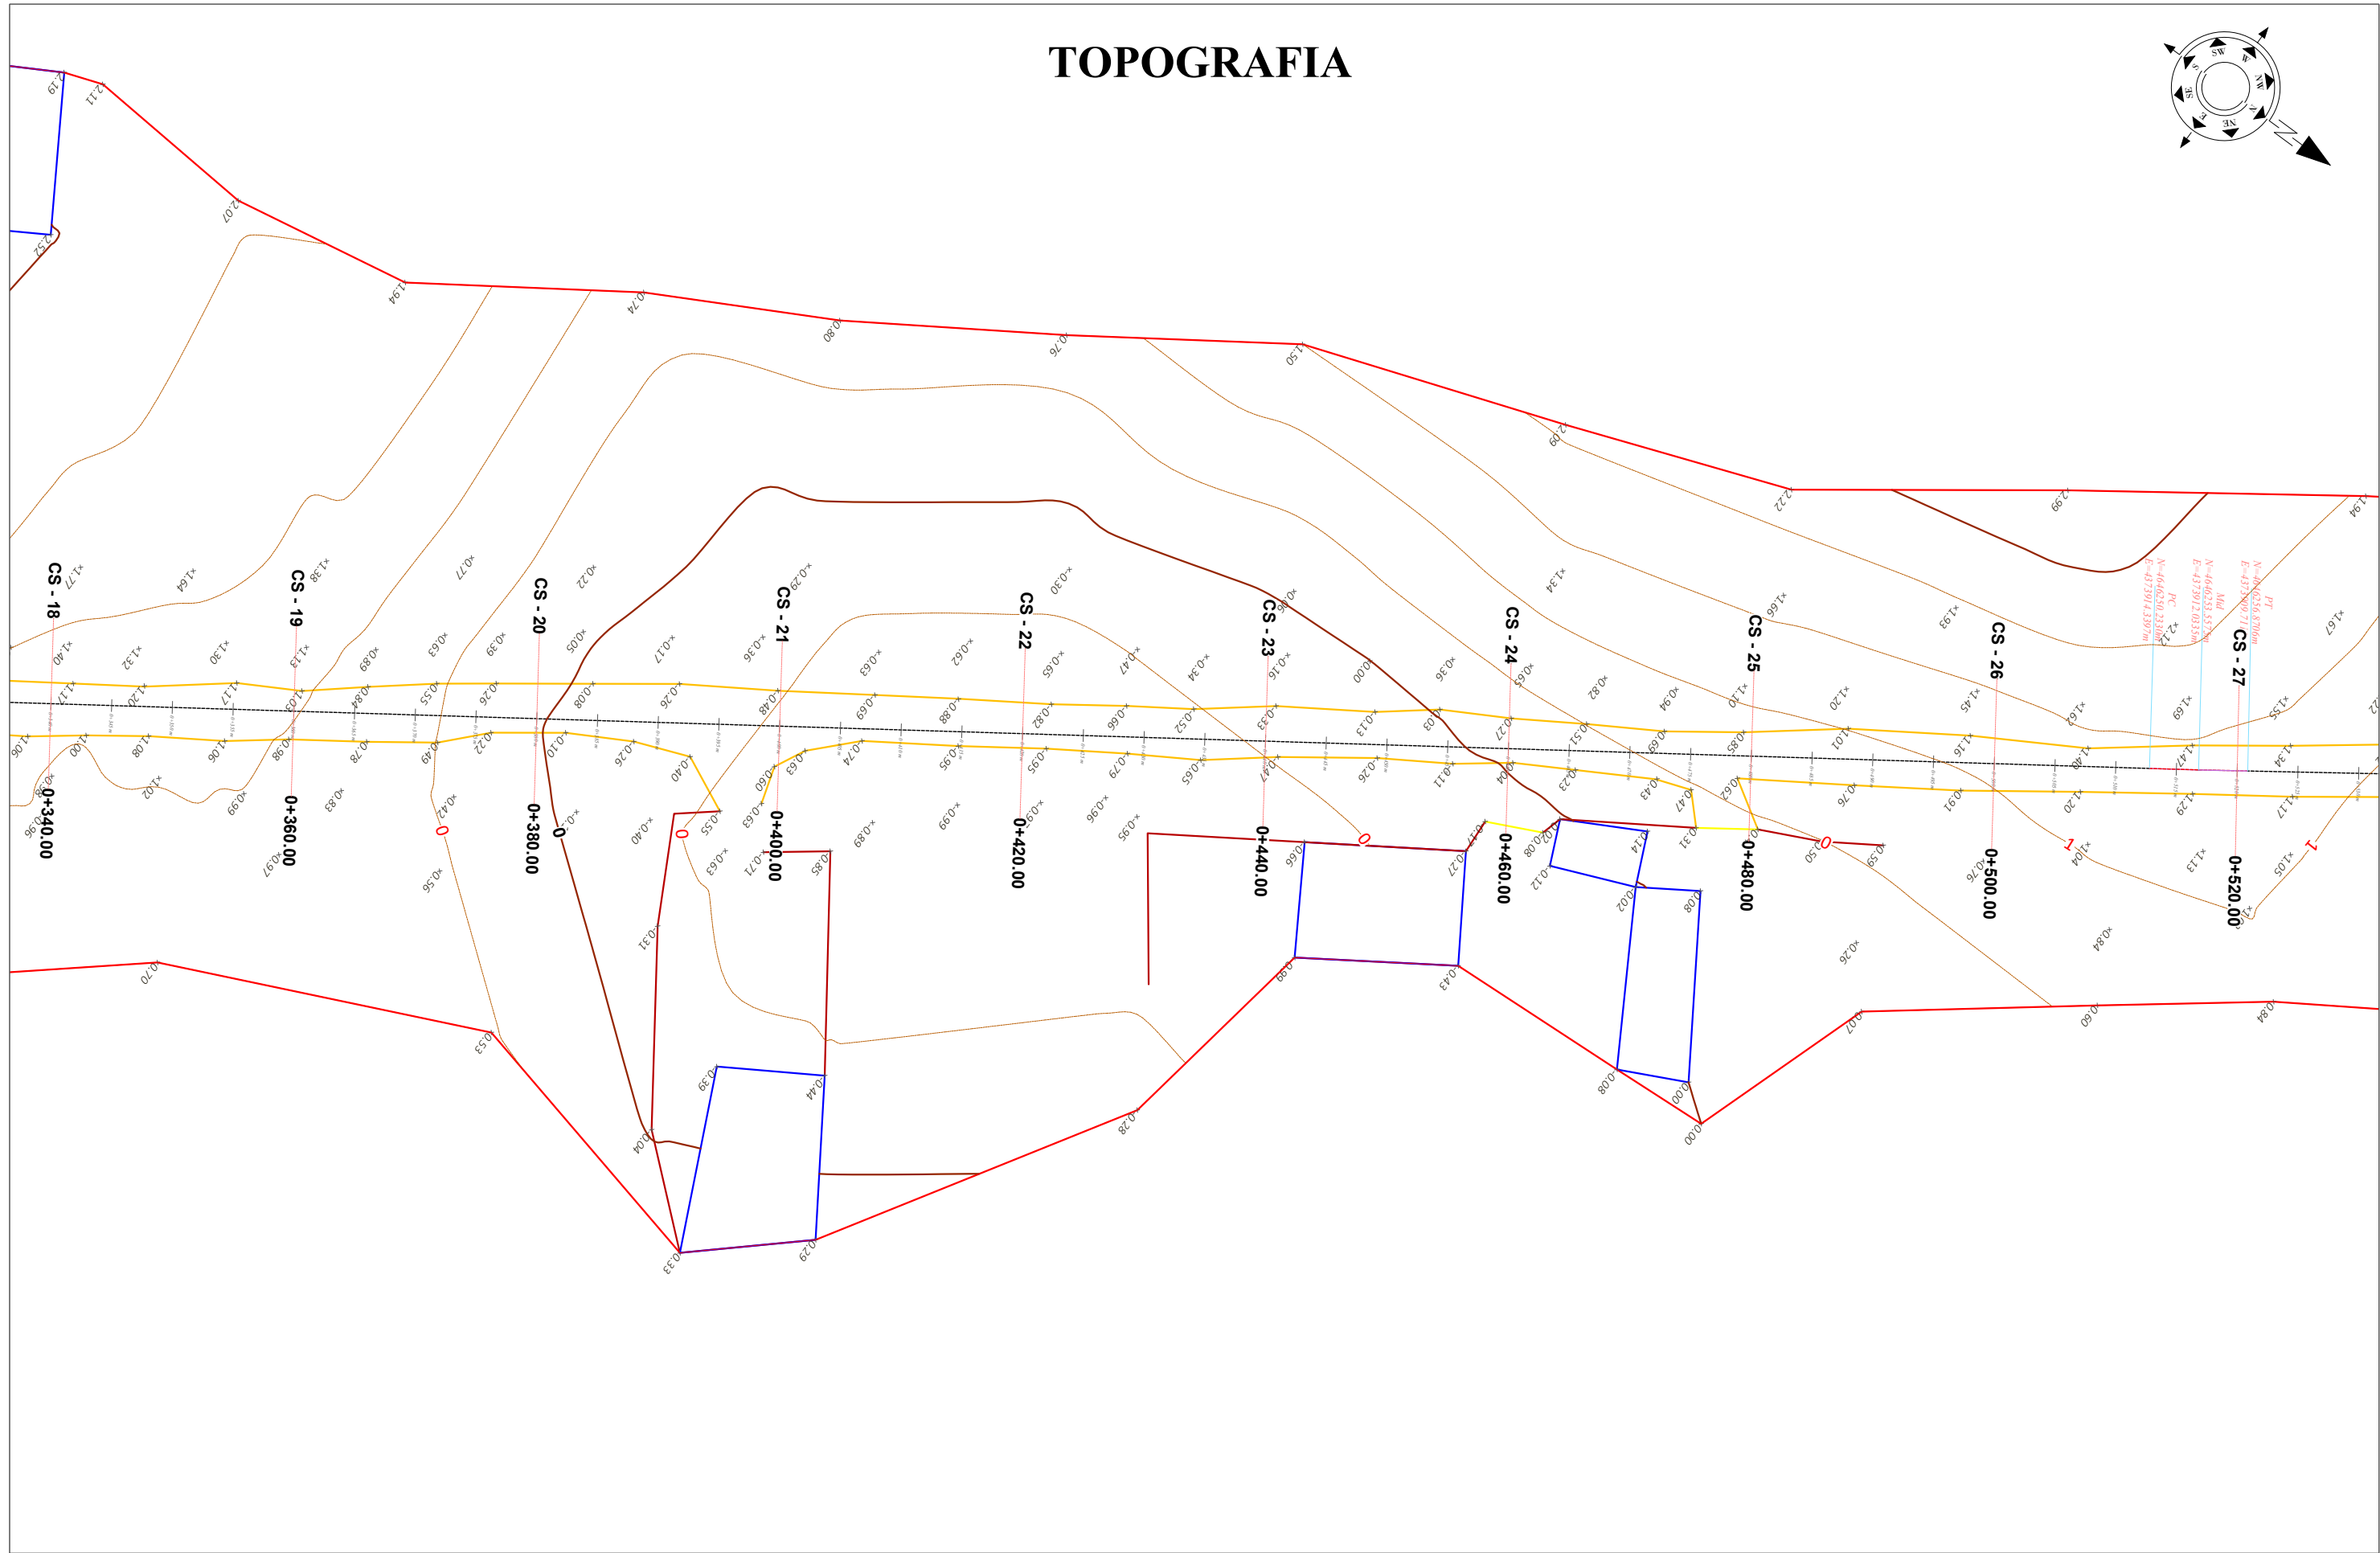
TOPOGRAFIA

SW
W
NW
N
NE
E
SE
S

CS - 18
0+340.00
CS - 19
0+360.00
CS - 20
0+380.00
CS - 21
0+400.00
CS - 22
0+420.00
CS - 23
0+440.00
CS - 24
0+460.00
CS - 25
0+480.00
CS - 26
0+500.00
CS - 27
0+520.00

2.19
2.11
2.07
2.52
1.94
0.74
0.80
0.76
1.50
2.09
2.22
2.99
1.94
0.70
0.53
0.33
0.29
0.28
0.99
0.43
0.08
0.00
0.07
0.60
0.84
0.39
0.44
0.04
0.31
0.85
0.71
0.55
0.66
0.27
0.02
0.08
0.14
0.31
0.50
0.59

PC
N=46462.50
E=437914.3997m
Md
N=46462.55
E=437912.0335m
PT
N=46462.56
E=437909.71

0
0
0
0
0
1
1